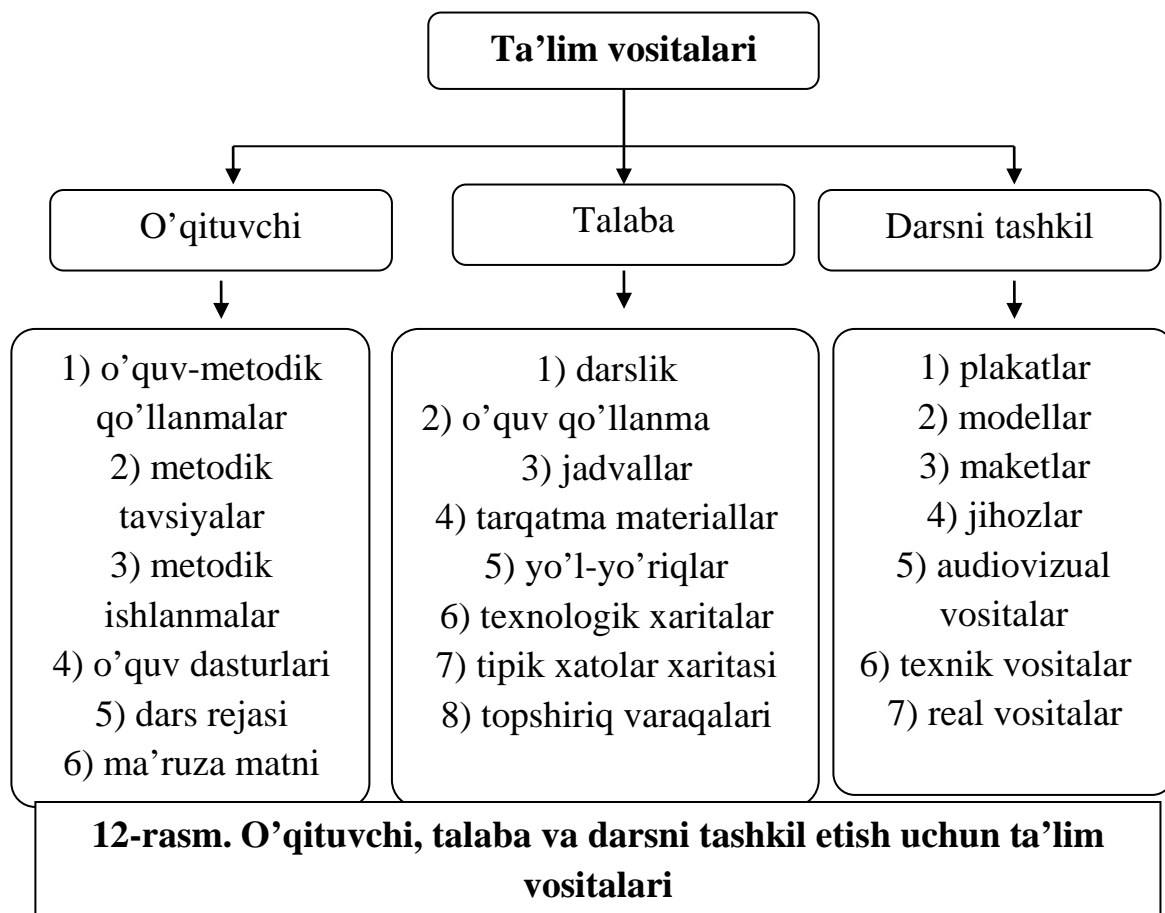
Ta’lim vositalari

O’qituvchi

1) o’quv-metodik qo’llanmalar
2) metodik tavsiyalar
3) metodik ishlanmalar
4) o’quv dasturlari
5) dars rejasi
6) ma’ruza matni

Talaba

1) darslik
2) o’quv qo’llanma
3) jadvallar
4) tarqatma materiallar
5) yo’l-yo’riqlar
6) texnologik xaritalar
7) tipik xatolar xaritasi
8) topshiriq varaqalari

Darsni tashkil

1) plakatlar
2) modellar
3) maketlar
4) jihozlar
5) audiovizual vositalar
6) texnik vositalar
7) real vositalar

12-rasm. O’qituvchi, talaba va darsni tashkil etish uchun ta’lim vositalari